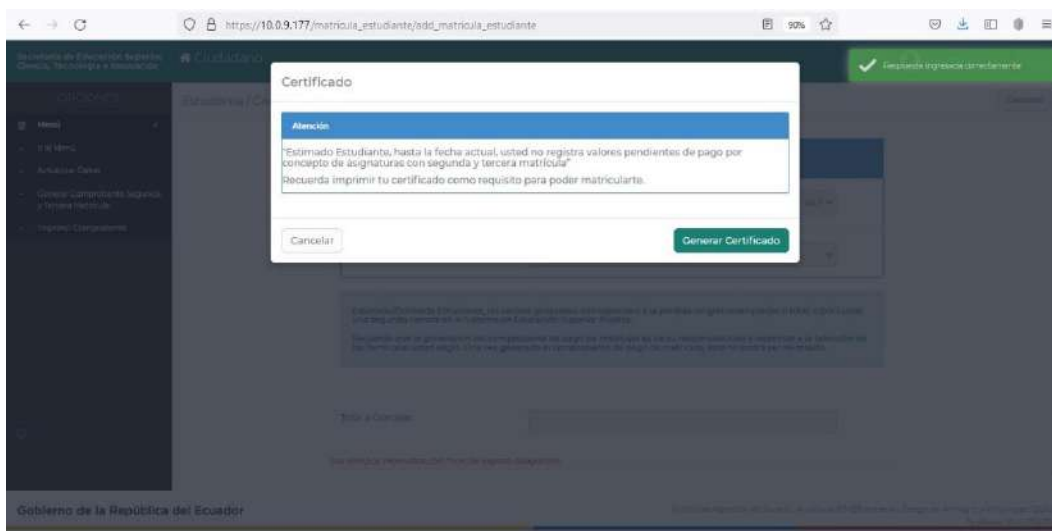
https://10.0.9.177/matricula_estudiante/add_matricula_estudiante

90%

Secretaría de Educación Superior, Ciencia, Tecnología e Innovación

Ciudadano

Respuesta ingresada correctamente

Menú

Estudiante / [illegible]

Certificado

Atención

"Estimado Estudiante, hasta la fecha actual, usted no registra valores pendientes de pago por concepto de asignaturas con segunda y tercera matrícula"

Recuerda imprimir tu certificado como requisito para poder matricularte.

Cancelar

Generar Certificado

Total a Cancelar

Gobierno de la República del Ecuador